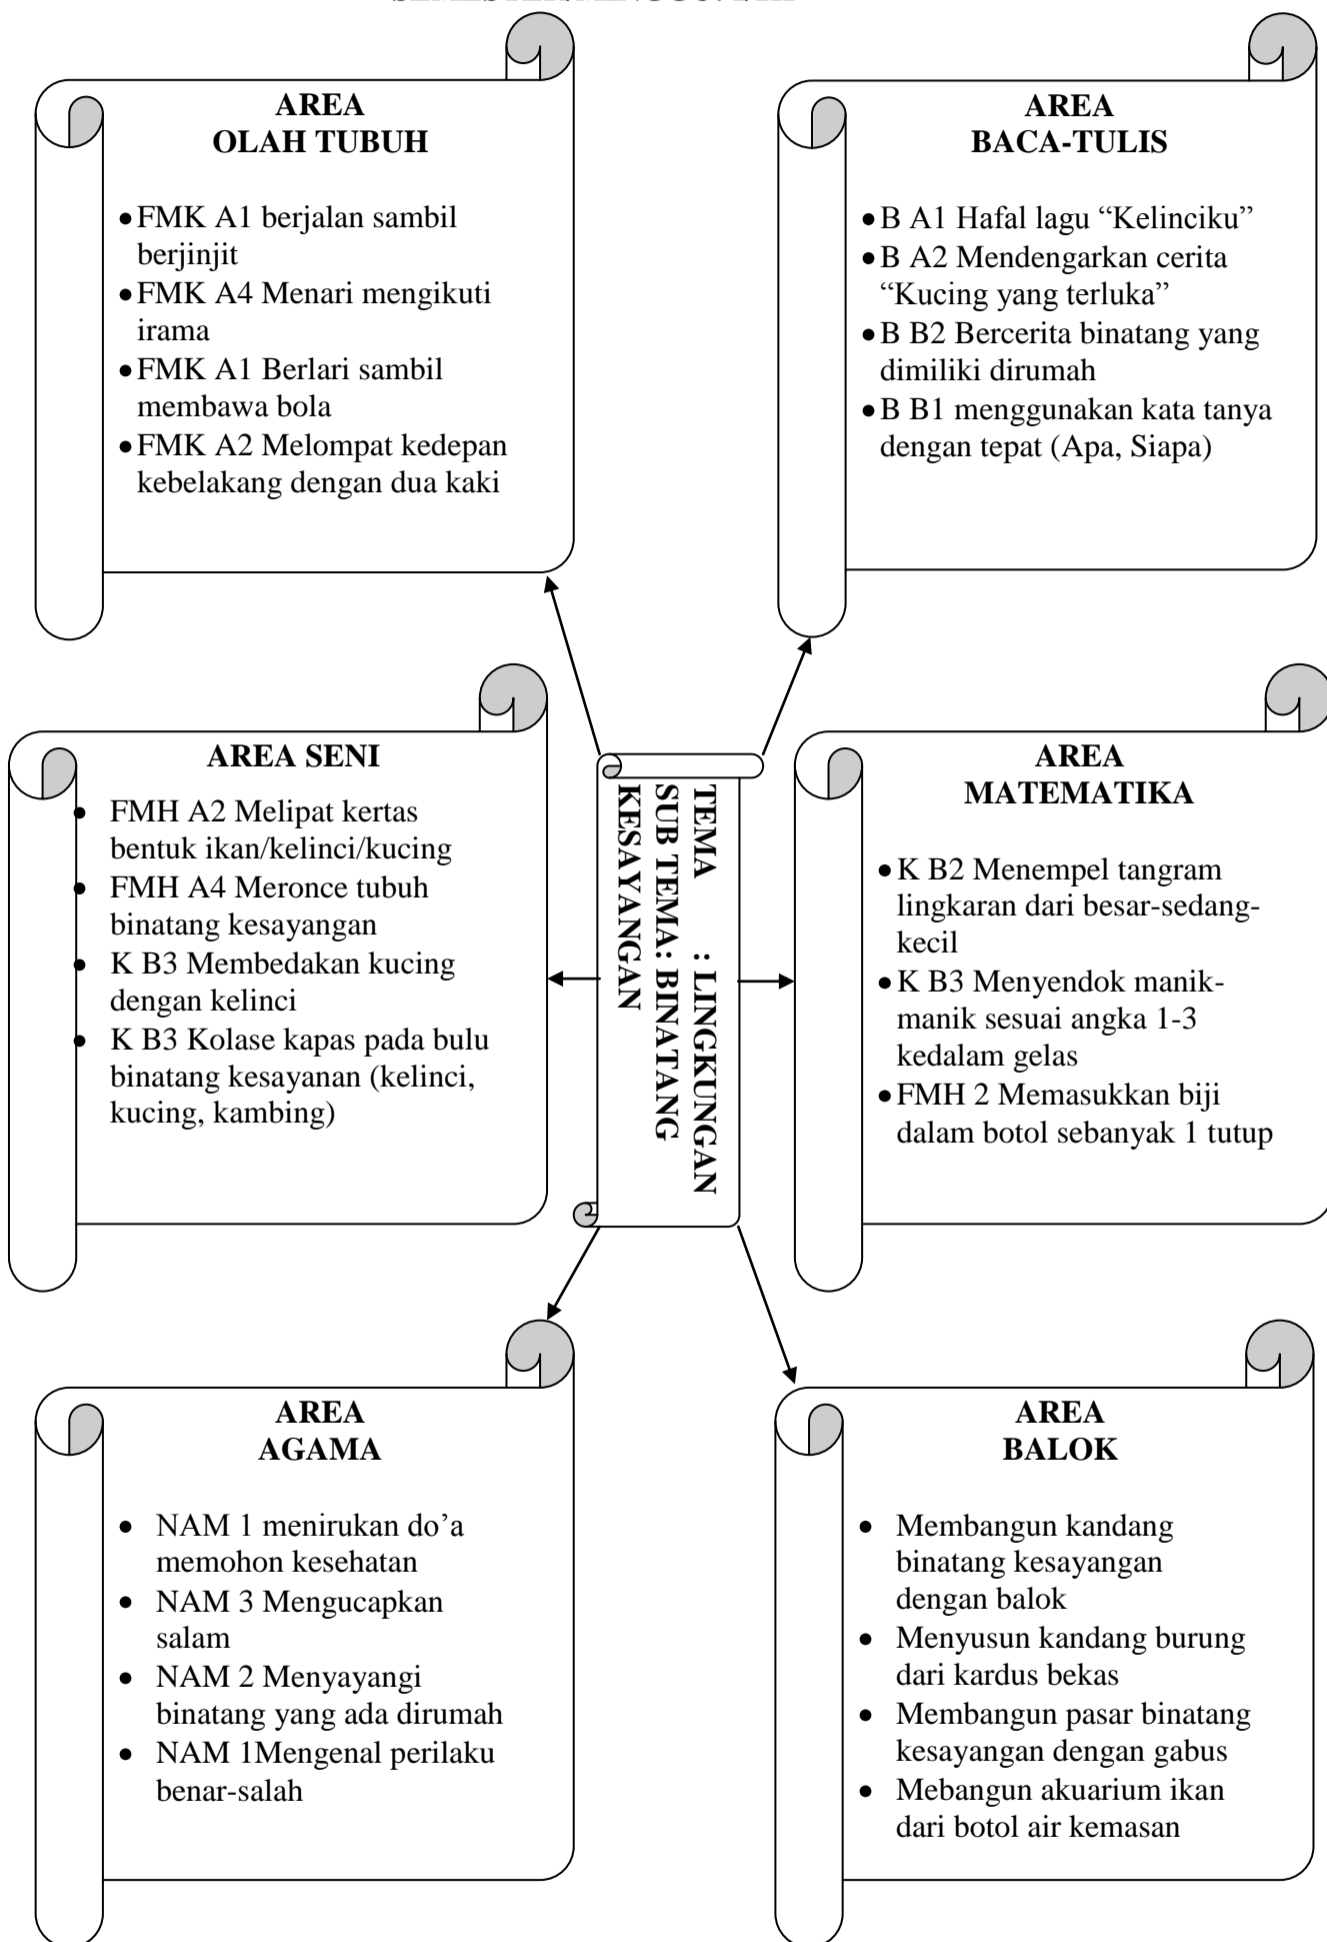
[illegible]

AREA
OLAH TUBUH

- FMK A1 berjalan sambil berjinjit
- FMK A4 Menari mengikuti irama
- FMK A1 Berlari sambil membawa bola
- FMK A2 Melompat kedepan kebelakang dengan dua kaki

AREA
BACA-TULIS

- B A1 Hafal lagu "Kelinciku"
- B A2 Mendengarkan cerita "Kucing yang terluka"
- B B2 Bercerita binatang yang dimiliki dirumah
- B B1 menggunakan kata tanya dengan tepat (Apa, Siapa)

AREA SENI

- FMH A2 Melipat kertas bentuk ikan/kelinci/kucing
- FMH A4 Meronce tubuh binatang kesayangan
- K B3 Membedakan kucing dengan kelinci
- K B3 Kolase kapas pada bulu binatang kesayanan (kelinci, kucing, kambing)

TEMA : LINGKUNGAN
SUB TEMA: BINATANG KESAYANGAN

AREA
MATEMATIKA

- K B2 Menempel tangram lingkaran dari besar-sedang-kecil
- K B3 Menyendok manik-manik sesuai angka 1-3 kedalam gelas
- FMH 2 Memasukkan biji dalam botol sebanyak 1 tutup

AREA
AGAMA

- NAM 1 menirukan do'a memohon kesehatan
- NAM 3 Mengucapkan salam
- NAM 2 Menyayangi binatang yang ada dirumah
- NAM 1Mengenal perilaku benar-salah

AREA
BALOK

- Membangun kandang binatang kesayangan dengan balok
- Menyusun kandang burung dari kardus bekas
- Membangun pasar binatang kesayangan dengan gabus
- Mebangun akuarium ikan dari botol air kemasan